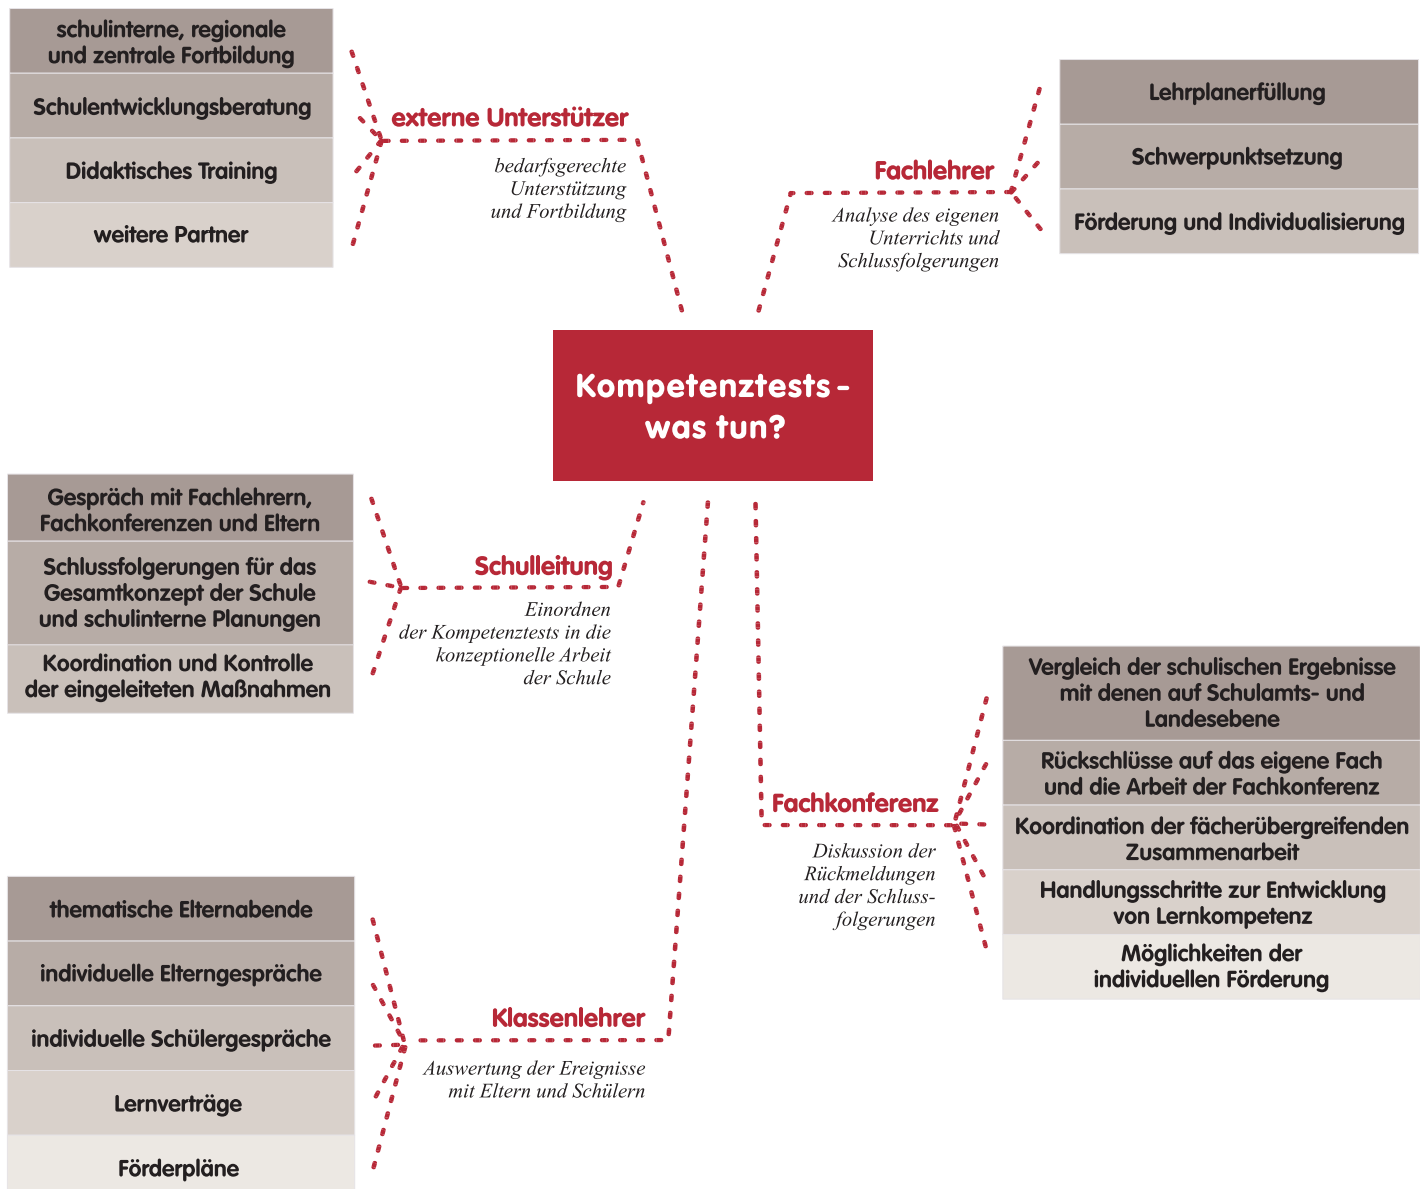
schulinterne, regionale und zentrale Fortbildung

Schulentwicklungsberatung

Didaktisches Training

weitere Partner

externe Unterstützer

bedarfsgerechte Unterstützung und Fortbildung

Lehrplanerfüllung

Schwerpunktsetzung

Förderung und Individualisierung

Fachlehrer

Analyse des eigenen Unterrichts und Schlussfolgerungen

Kompetenztests – was tun?

Gespräch mit Fachlehrern, Fachkonferenzen und Eltern

Schlussfolgerungen für das Gesamtkonzept der Schule und schulinterne Planungen

Koordination und Kontrolle der eingeleiteten Maßnahmen

Schulleitung

Einordnen der Kompetenztests in die konzeptionelle Arbeit der Schule

Vergleich der schulischen Ergebnisse mit denen auf Schulamts- und Landesebene

Rückschlüsse auf das eigene Fach und die Arbeit der Fachkonferenz

Koordination der fächerübergreifenden Zusammenarbeit

Handlungsschritte zur Entwicklung von Lernkompetenz

Möglichkeiten der individuellen Förderung

Fachkonferenz

Diskussion der Rückmeldungen und der Schlussfolgerungen

thematische Elternabende

individuelle Elterngespräche

individuelle Schülergespräche

Lernverträge

Förderpläne

Klassenlehrer

Auswertung der Ereignisse mit Eltern und Schülern